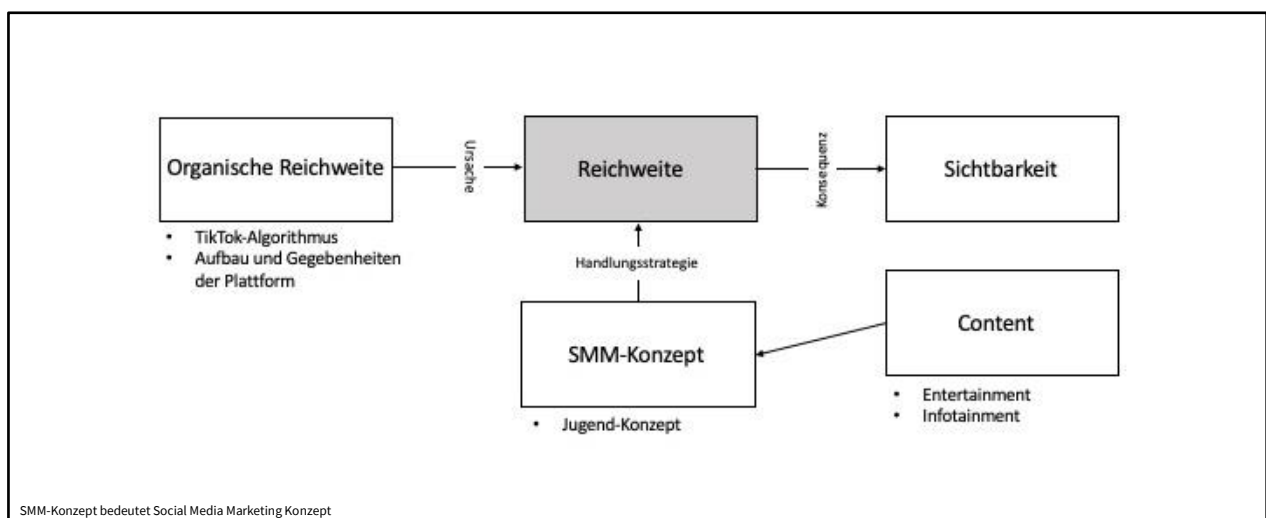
Organische Reichweite

Ursache

Reichweite

Konsequenz

Sichtbarkeit

- TikTok-Algorithmus
- Aufbau und Gegebenheiten der Plattform

Handlungsstrategie

SMM-Konzept

Content

- Entertainment
- Infotainment

- Jugend-Konzept

SMM-Konzept bedeutet Social Media Marketing Konzept